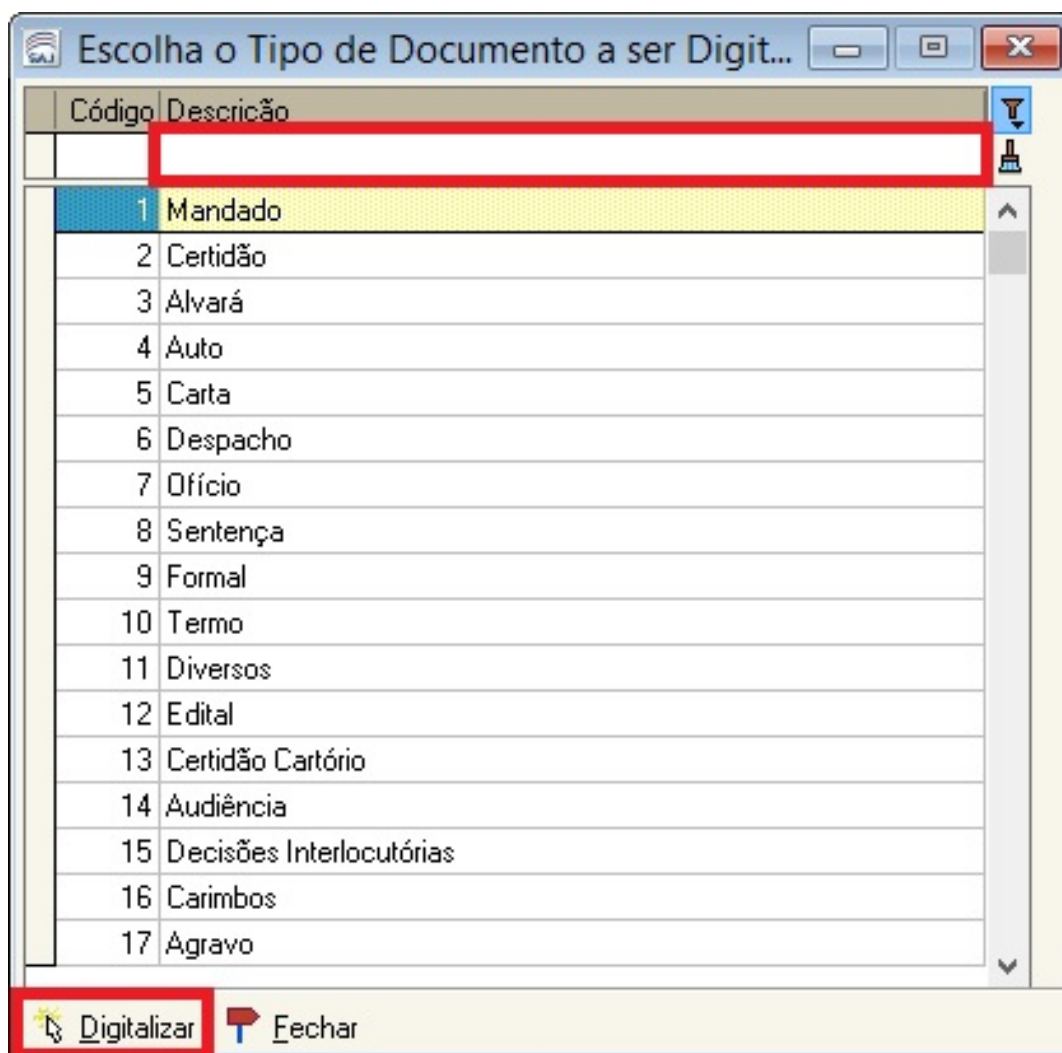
Escolha o Tipo de Documento a ser Digit...

| Código | Descrição |
|---|---|
| 1 | Mandado |
| 2 | Certidão |
| 3 | Alvará |
| 4 | Auto |
| 5 | Carta |
| 6 | Despacho |
| 7 | Ofício |
| 8 | Sentença |
| 9 | Formal |
| 10 | Termo |
| 11 | Diversos |
| 12 | Edital |
| 13 | Certidão Cartório |
| 14 | Audiência |
| 15 | Decisões Interlocutórias |
| 16 | Carimbos |
| 17 | Agravo |

Digitalizar Fechar